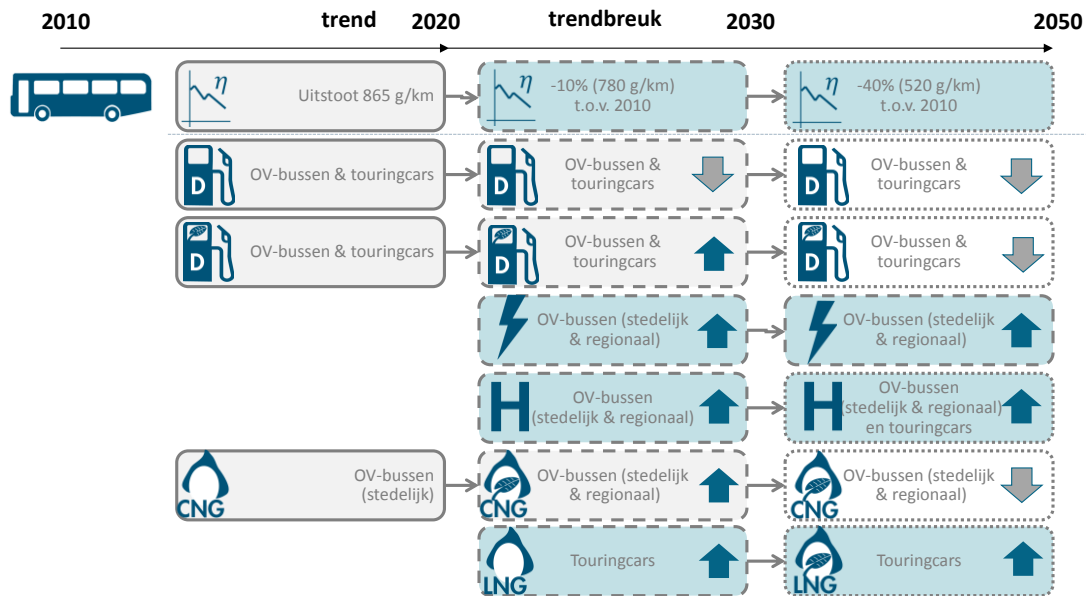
2010 trend 2020 trendbreuk 2030 2050

$\eta$ Uitstoot 865 g/km

$\eta$ -10% (780 g/km) t.o.v. 2010

$\eta$ -40% (520 g/km) t.o.v. 2010

D OV-bussen & touringcars

D OV-bussen & touringcars

D OV-bussen & touringcars

D OV-bussen & touringcars

D OV-bussen & touringcars

D OV-bussen & touringcars

OV-bussen (stedelijk & regionaal)

OV-bussen (stedelijk & regionaal)

H OV-bussen (stedelijk & regionaal)

H OV-bussen (stedelijk & regionaal) en touringcars

CNG OV-bussen (stedelijk)

CNG OV-bussen (stedelijk & regionaal)

CNG OV-bussen (stedelijk & regionaal)

LNG Touringcars

LNG Touringcars